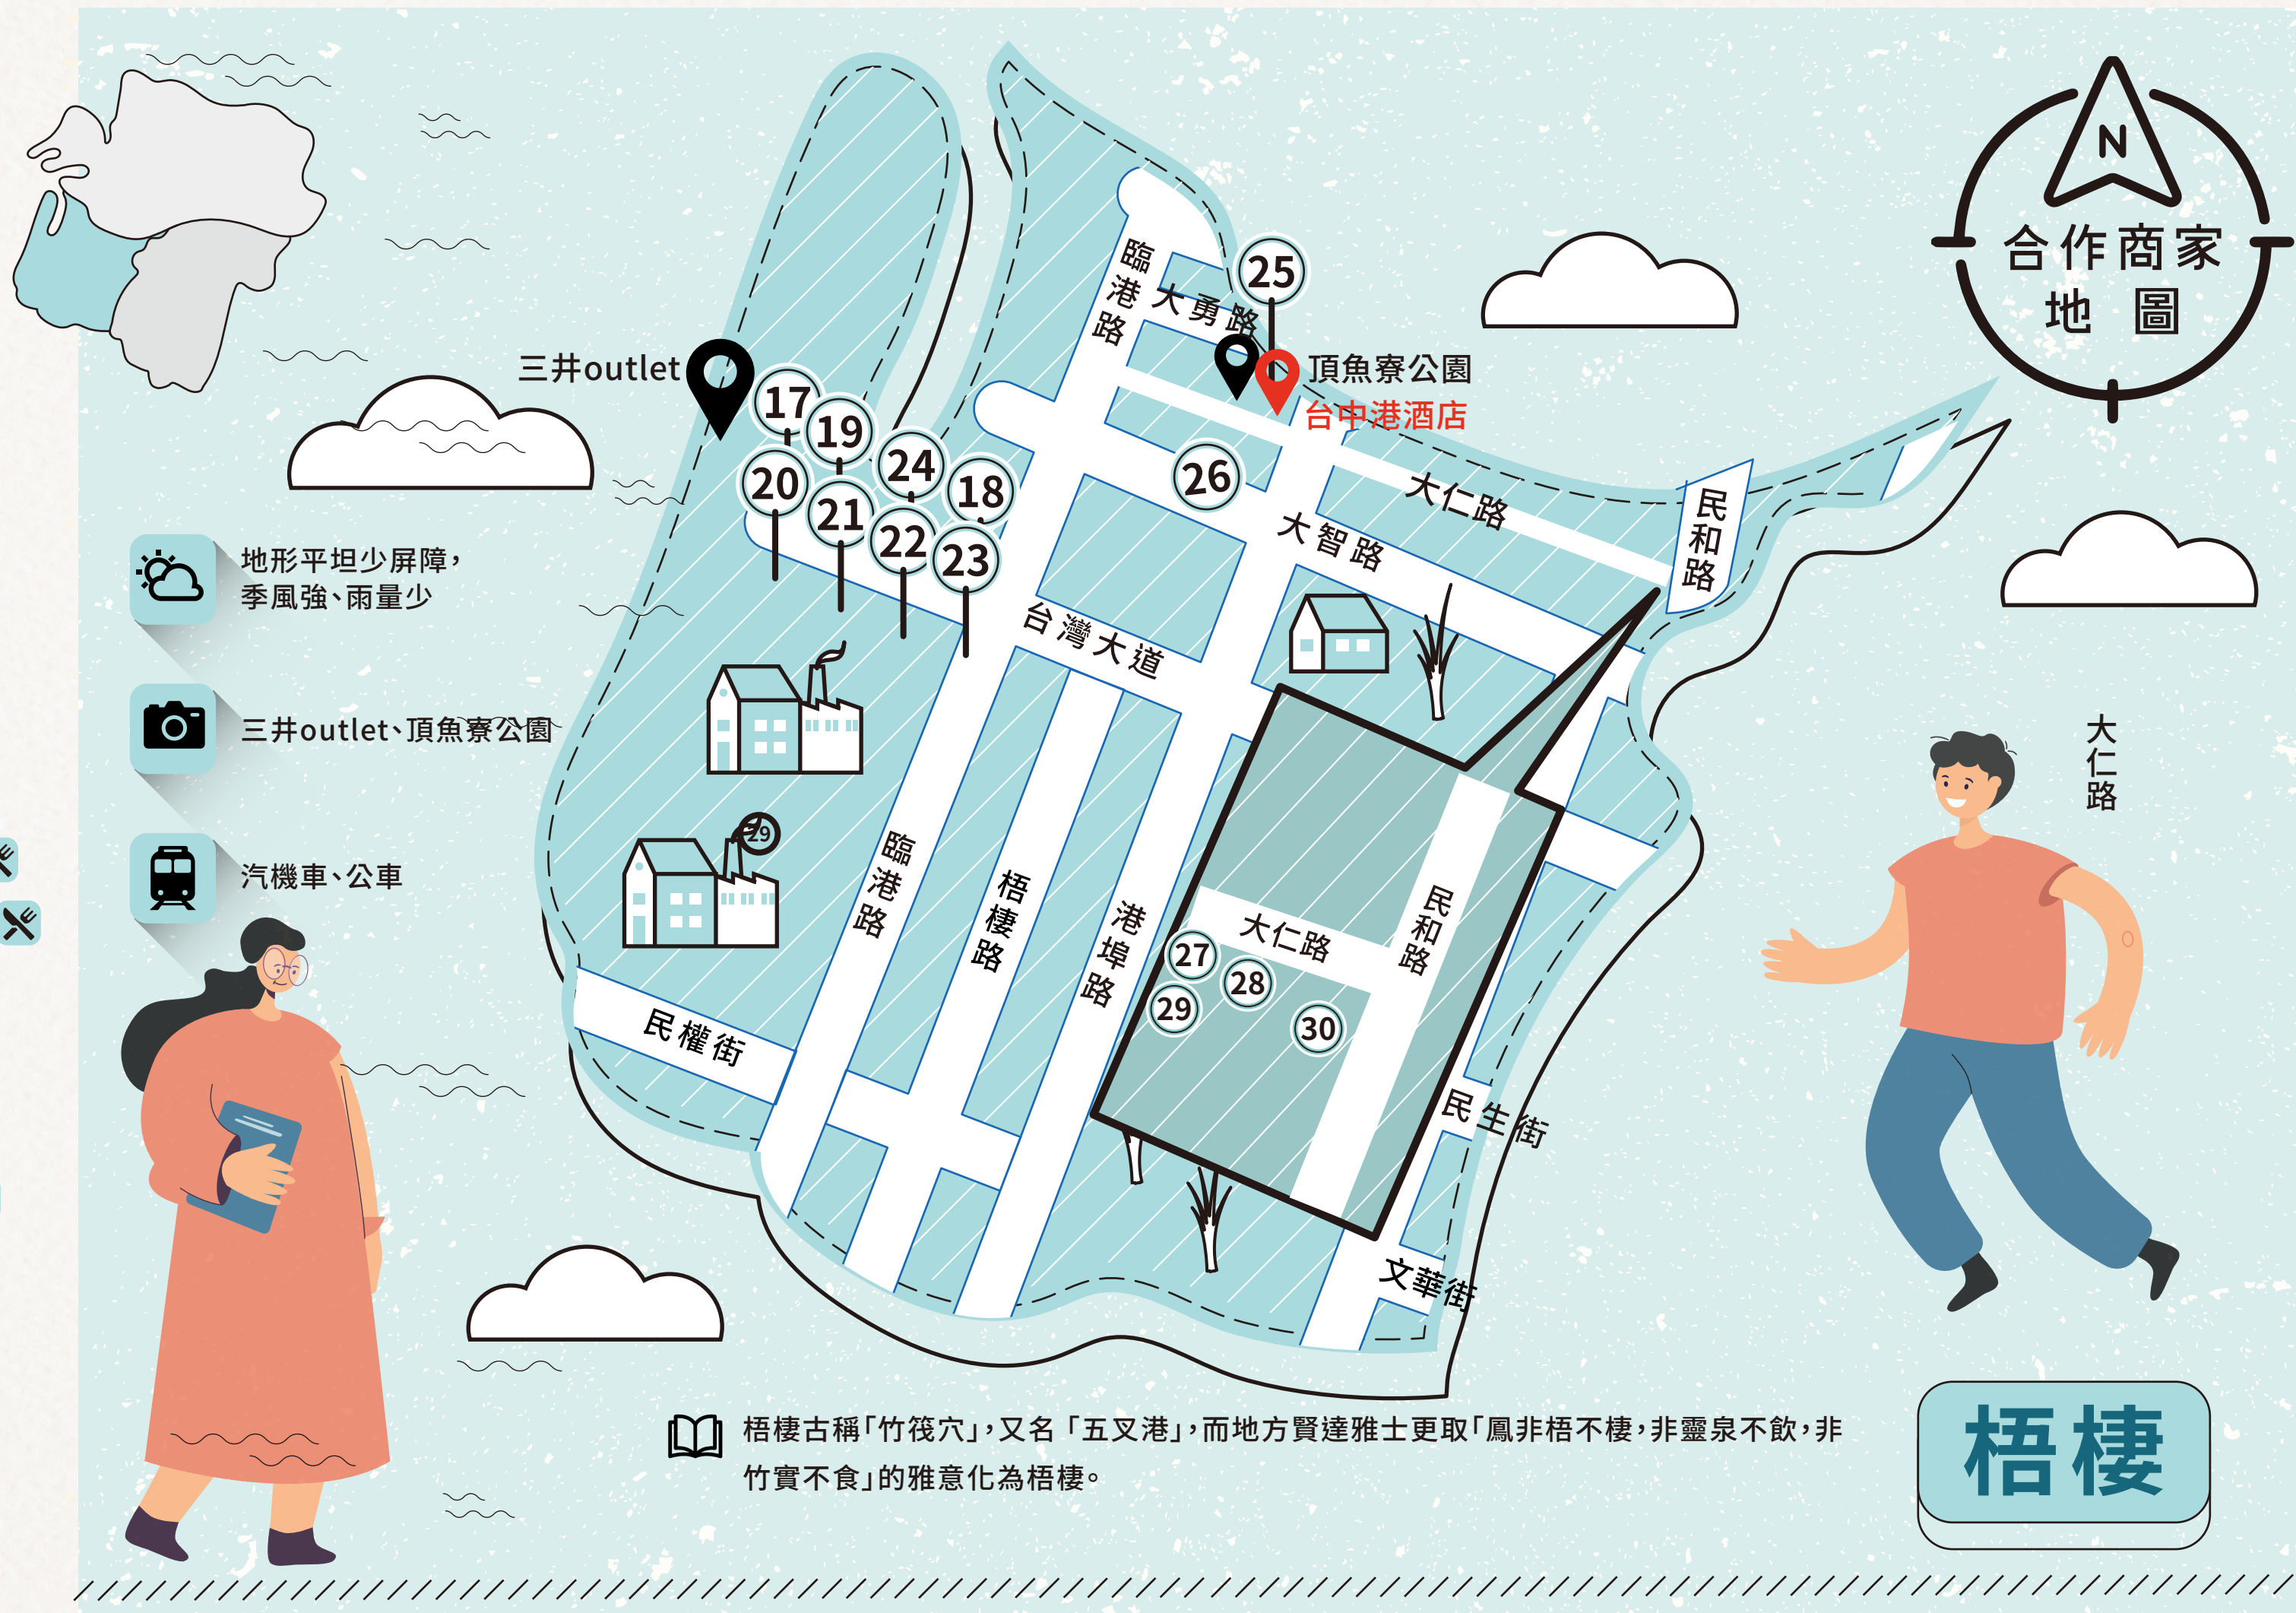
合作商家
地圖

三井outlet
頂魚寮公園
台中港酒店

臨港路
大勇路
大仁路
大智路
民和路
台灣大道
臨港路
梧棲路
港埠路
大仁路
民和路
民權街
民生街
文華街
大仁路

25
17
19
20
24
18
21
22
23
26
29
27
28
29
30

地形平坦少屏障，季風強、雨量少

三井outlet、頂魚寮公園

汽機車、公車

梧棲古稱「竹筏穴」，又名「五叉港」，而地方賢達雅士更取「鳳非梧不棲，非靈泉不飲，非竹實不食」的雅意化為梧棲。

梧棲